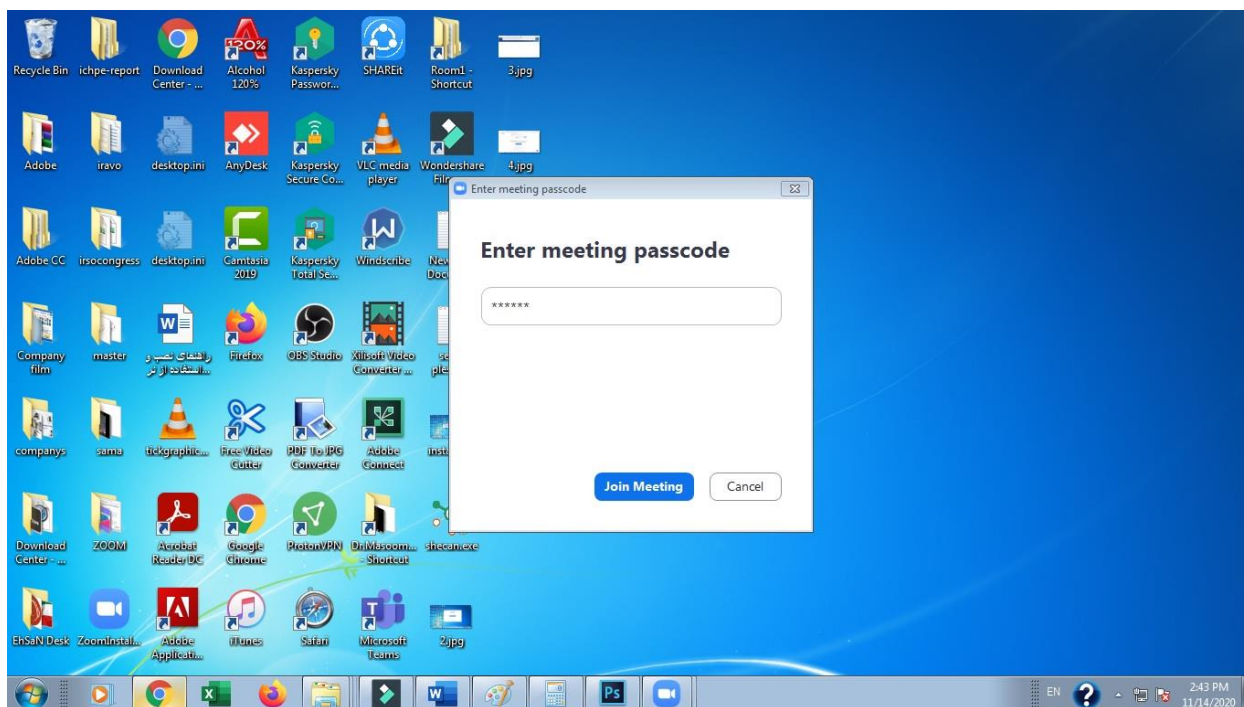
Recycle Bin
ichpe-report
Download Center - ...
Alcohol 120%
Kaspersky Passwor...
SHAREit
Room1 - Shortcut
3.jpg

Adobe
iravo
desktop.ini
AnyDesk
Kaspersky Secure Co...
VLC media player
Wondershare Film
4.jpg

Adobe CC
irsocongress
desktop.ini
Camtasia 2019
Kaspersky Total Se...
Windscribe
New Doc

Company film
master
راهنمای نصب و استفاده از نر...
Firefox
OBS Studio
Xilisoft Video Converter ...
se ple

companys
sama
tickgraphic...
Free Video Cutter
PDF To JPG Converter
Adobe Connect
insti

Download Center - ...
ZOOM
Acrobat Reader DC
Google Chrome
ProtonVPN
DrMasoom... - Shortcut
shecan.exe

EhSaN Desk
ZoomInstal...
Adobe Applicati...
iTunes
Safari
Microsoft Teams
2.jpg

Enter meeting passcode

Enter meeting passcode

******

Join Meeting
Cancel

EN
2:43 PM
11/14/2020